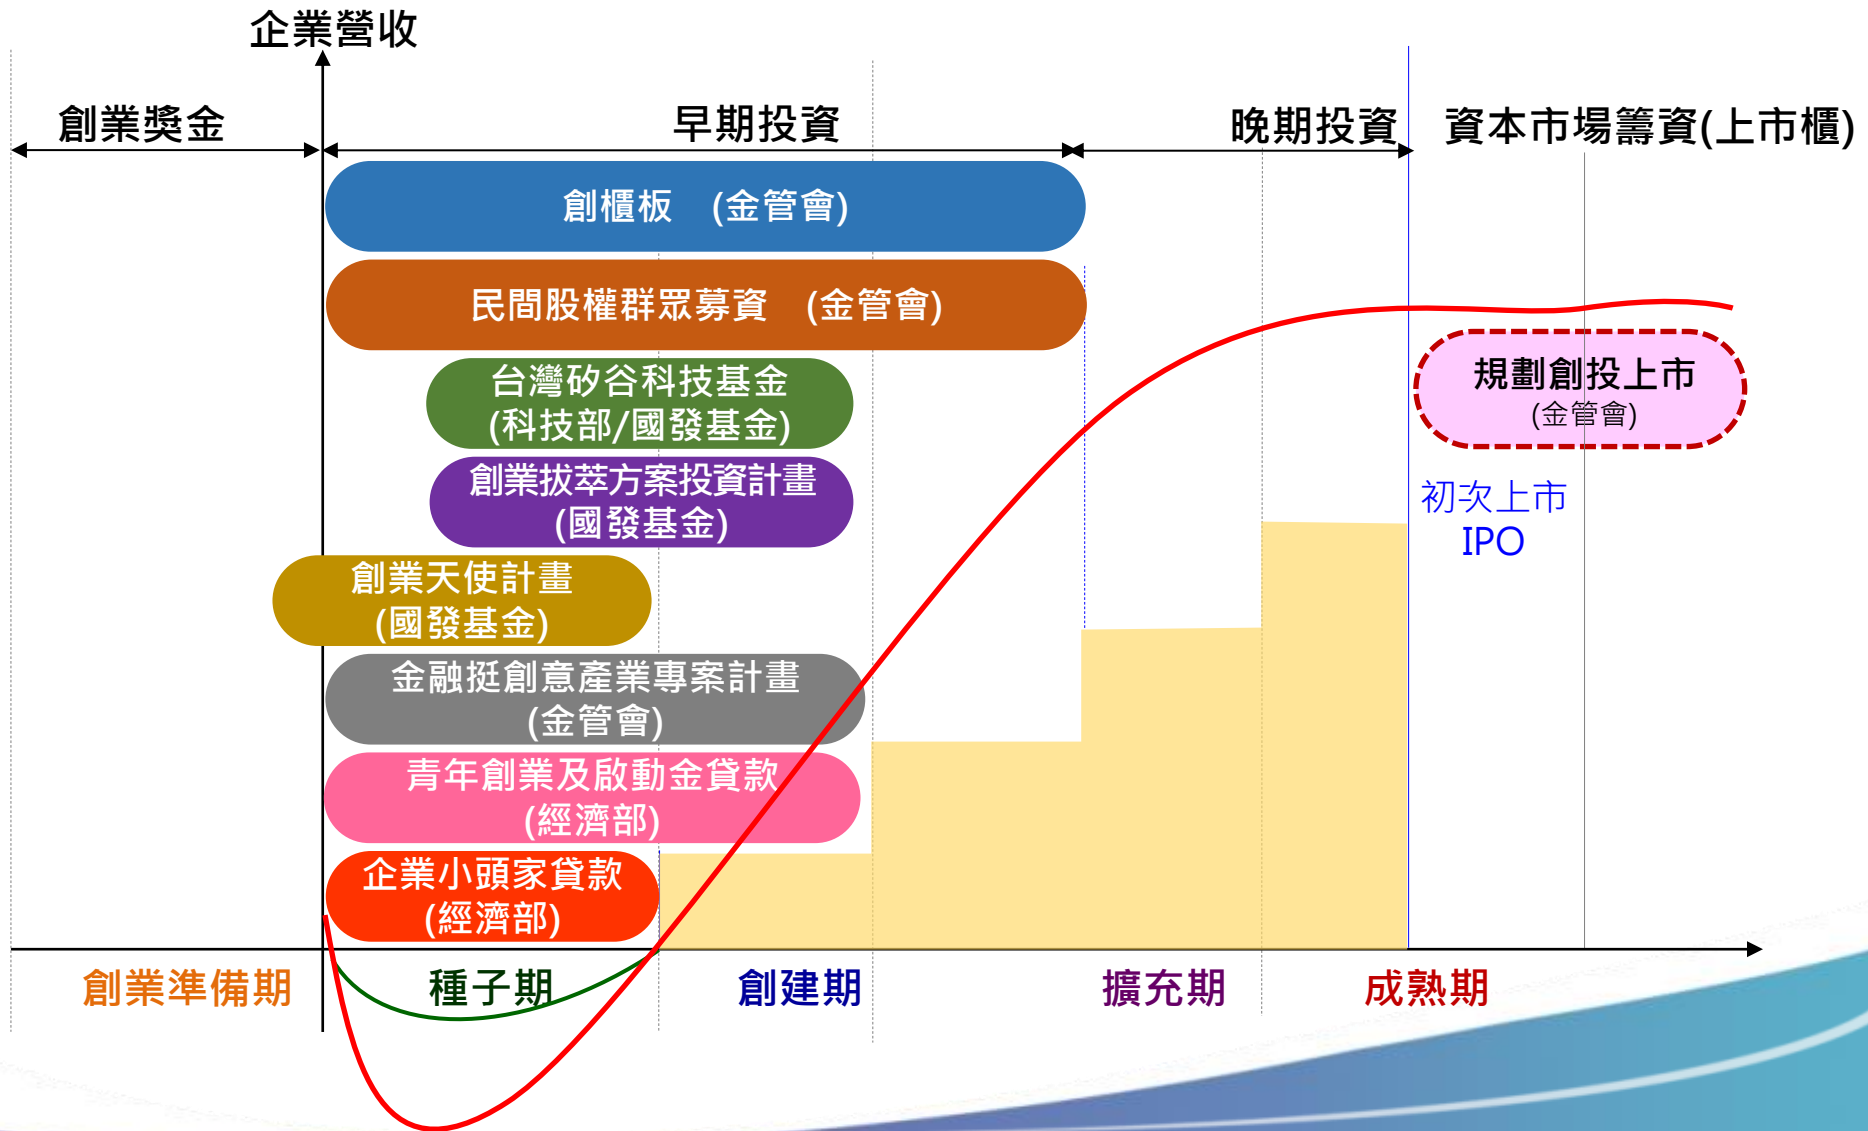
企業營收

創業獎金

早期投資

晚期投資

資本市場籌資(上市櫃)

創櫃板 (金管會)

民間股權群眾募資 (金管會)

台灣矽谷科技基金 (科技部/國發基金)

創業拔萃方案投資計畫 (國發基金)

創業天使計畫 (國發基金)

金融挺創意產業專案計畫 (金管會)

青年創業及啟動金貸款 (經濟部)

企業小頭家貸款 (經濟部)

規劃創投上市 (金管會)

初次上市 IPO

創業準備期

種子期

創建期

擴充期

成熟期